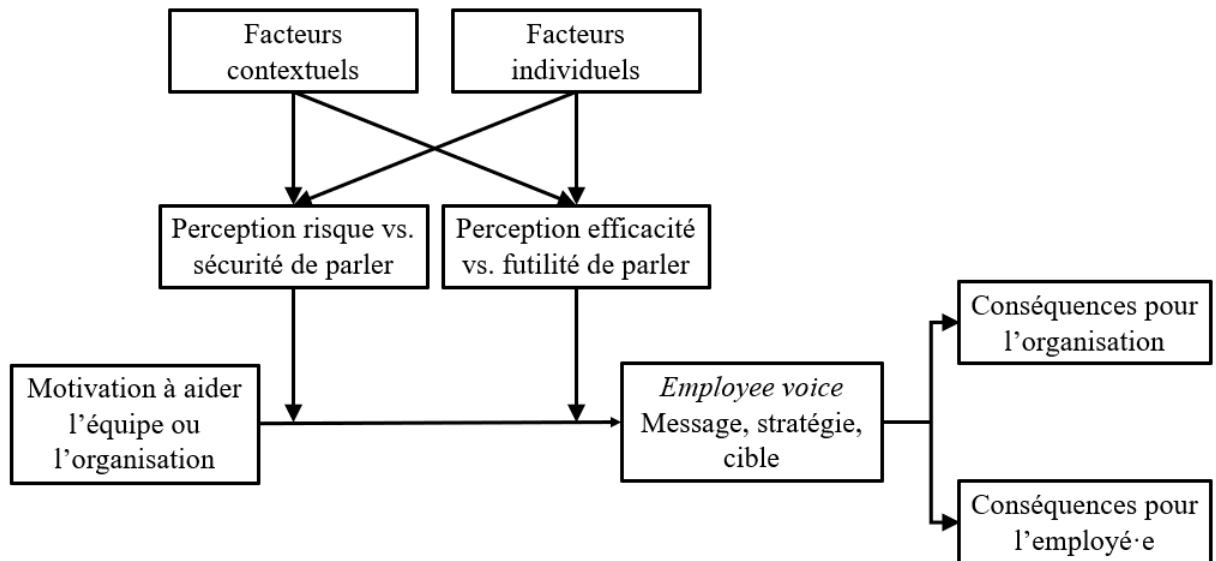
Facteurs contextuels

Facteurs individuels

Perception risque vs. sécurité de parler

Perception efficacité vs. futilité de parler

Motivation à aider l’équipe ou l’organisation

*Employee voice*
Message, stratégie, cible

Conséquences pour l’organisation

Conséquences pour l’employé·e